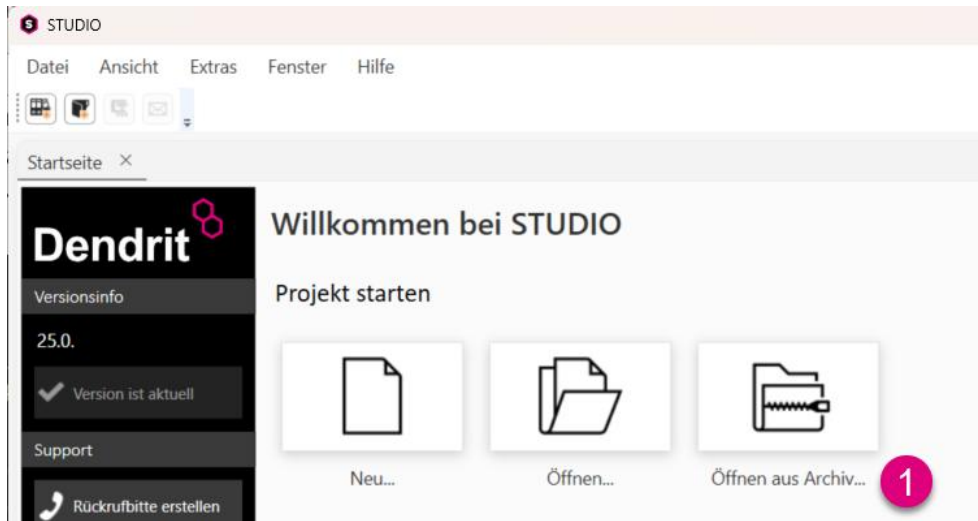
STUDIO

Datei Ansicht Extras Fenster Hilfe

Startseite ×

Dendrit

Versionsinfo

25.0.

Version ist aktuell

Support

Rückrufbitte erstellen

Willkommen bei STUDIO

Projekt starten

Neu...

Öffnen...

Öffnen aus Archiv...

1